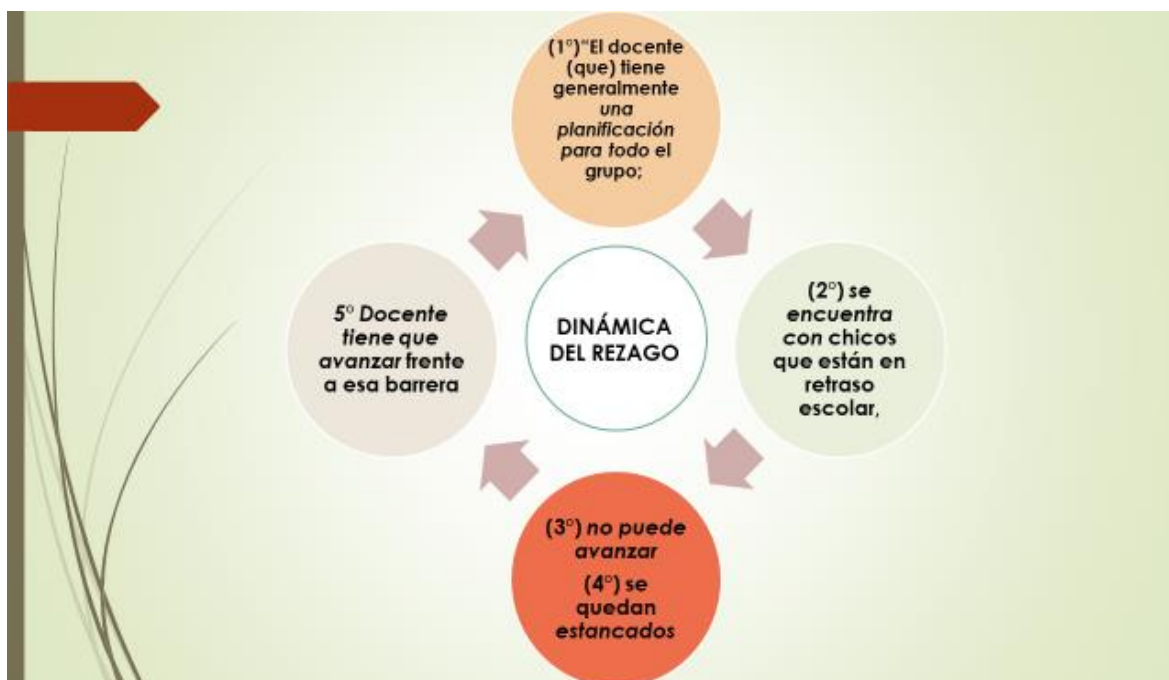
(1°)"El docente (que) tiene generalmente una planificación para todo el grupo;

(2°) se encuentra con chicos que están en retraso escolar,

(3°) no puede avanzar

(4°) se quedan estancados

5° Docente tiene que avanzar frente a esa barrera

DINÁMICA DEL REZAGO